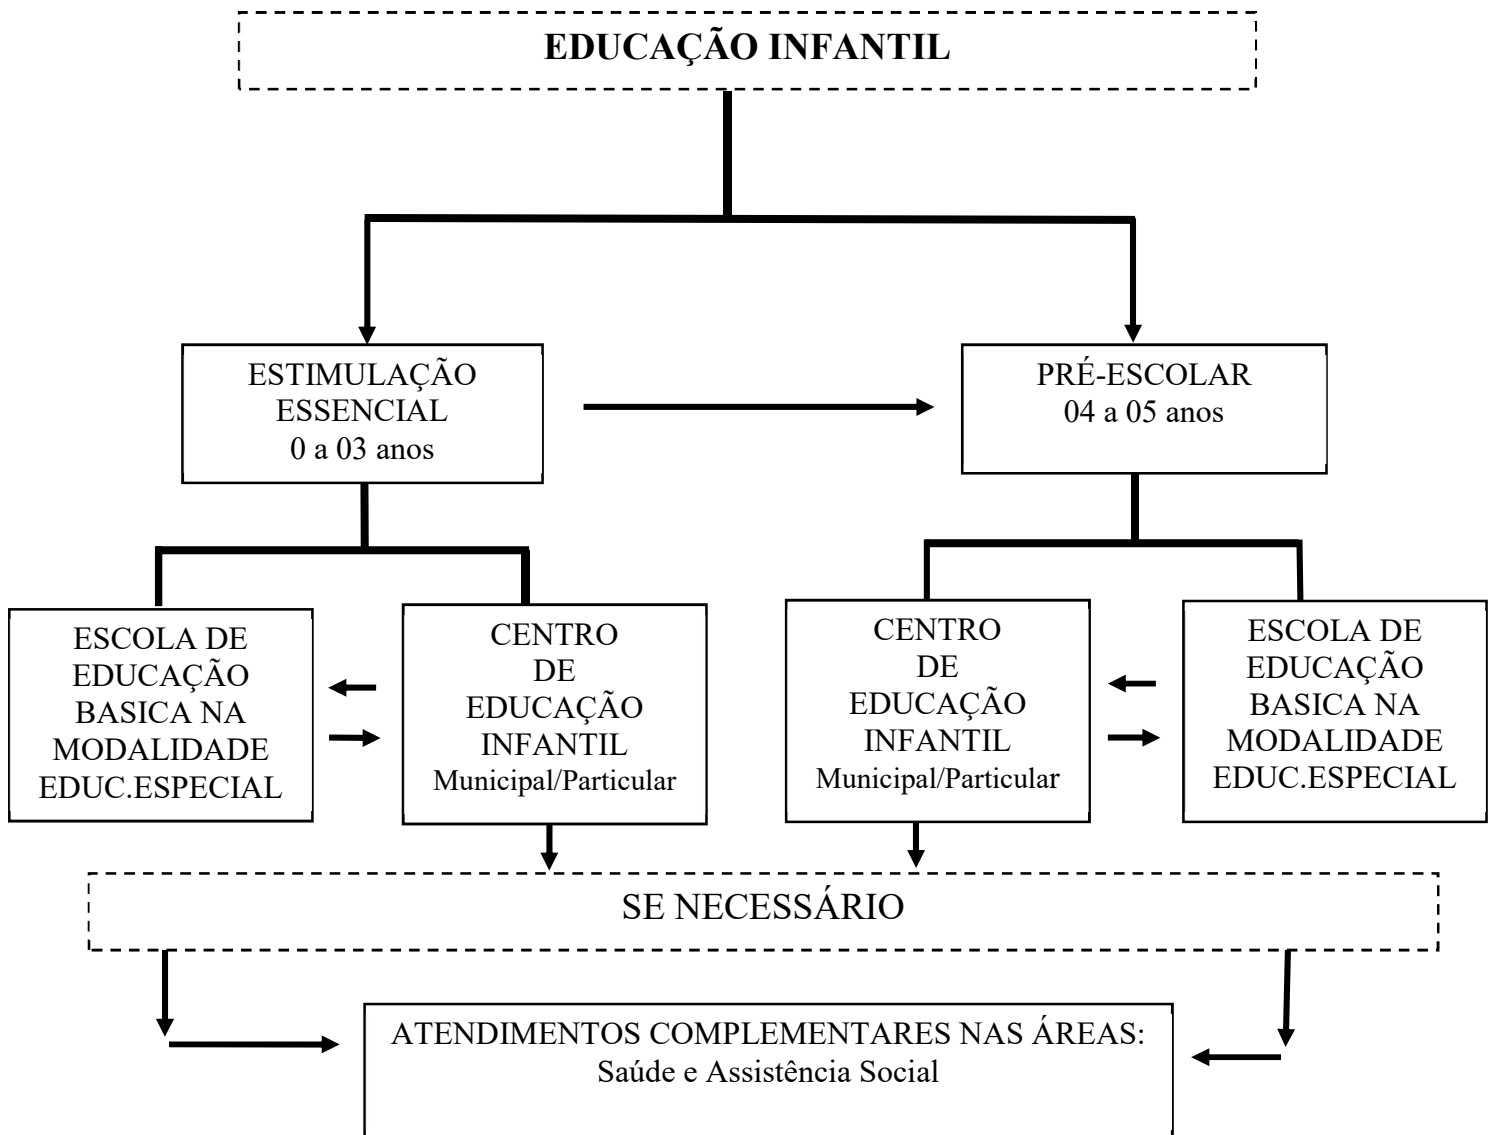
EDUCAÇÃO INFANTIL

ESTIMULAÇÃO ESSENCIAL
0 a 03 anos

PRÉ-ESCOLAR
04 a 05 anos

ESCOLA DE EDUCAÇÃO BASICA NA MODALIDADE EDUC.ESPECIAL

CENTRO DE EDUCAÇÃO INFANTIL
Municipal/Particular

CENTRO DE EDUCAÇÃO INFANTIL
Municipal/Particular

ESCOLA DE EDUCAÇÃO BASICA NA MODALIDADE EDUC.ESPECIAL

SE NECESSÁRIO

ATENDIMENTOS COMPLEMENTARES NAS ÁREAS:
Saúde e Assistência Social